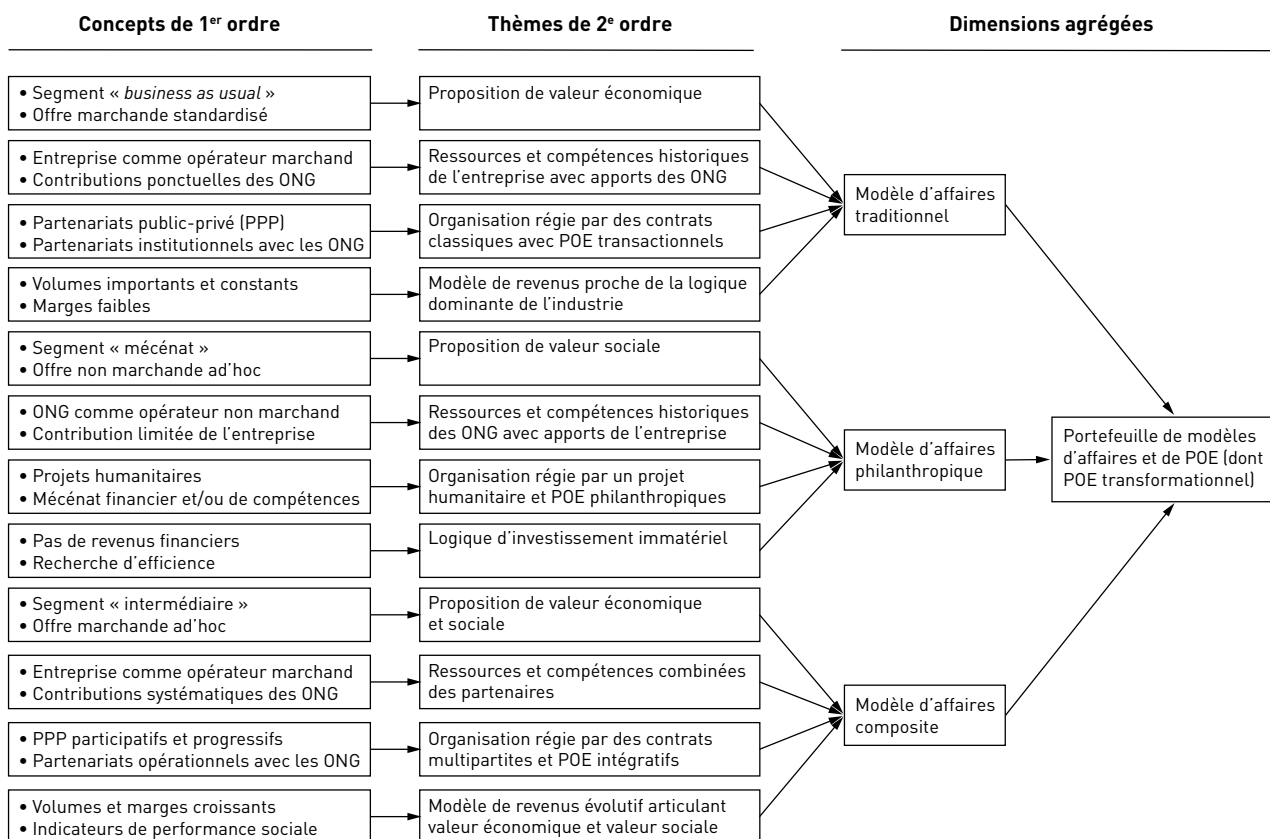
Concepts de 1$^{er}$ ordre

Thèmes de 2$^{e}$ ordre

Dimensions agrégées

• Segment « *business as usual* »
• Offre marchande standardisé

Proposition de valeur économique

• Entreprise comme opérateur marchand
• Contributions ponctuelles des ONG

Ressources et compétences historiques de l'entreprise avec apports des ONG

• Partenariats public-privé (PPP)
• Partenariats institutionnels avec les ONG

Organisation régie par des contrats classiques avec POE transactionnels

• Volumes importants et constants
• Marges faibles

Modèle de revenus proche de la logique dominante de l'industrie

Modèle d'affaires traditionnel

• Segment « mécénat »
• Offre non marchande ad'hoc

Proposition de valeur sociale

• ONG comme opérateur non marchand
• Contribution limitée de l'entreprise

Ressources et compétences historiques des ONG avec apports de l'entreprise

• Projets humanitaires
• Mécénat financier et/ou de compétences

Organisation régie par un projet humanitaire et POE philanthropiques

• Pas de revenus financiers
• Recherche d'efficience

Logique d'investissement immatériel

Modèle d'affaires philanthropique

Portefeuille de modèles d'affaires et de POE (dont POE transformationnel)

• Segment « intermédiaire »
• Offre marchande ad'hoc

Proposition de valeur économique et sociale

• Entreprise comme opérateur marchand
• Contributions systématiques des ONG

Ressources et compétences combinées des partenaires

• PPP participatifs et progressifs
• Partenariats opérationnels avec les ONG

Organisation régie par des contrats multipartites et POE intégratifs

• Volumes et marges croissants
• Indicateurs de performance sociale

Modèle de revenus évolutif articulant valeur économique et valeur sociale

Modèle d'affaires composite